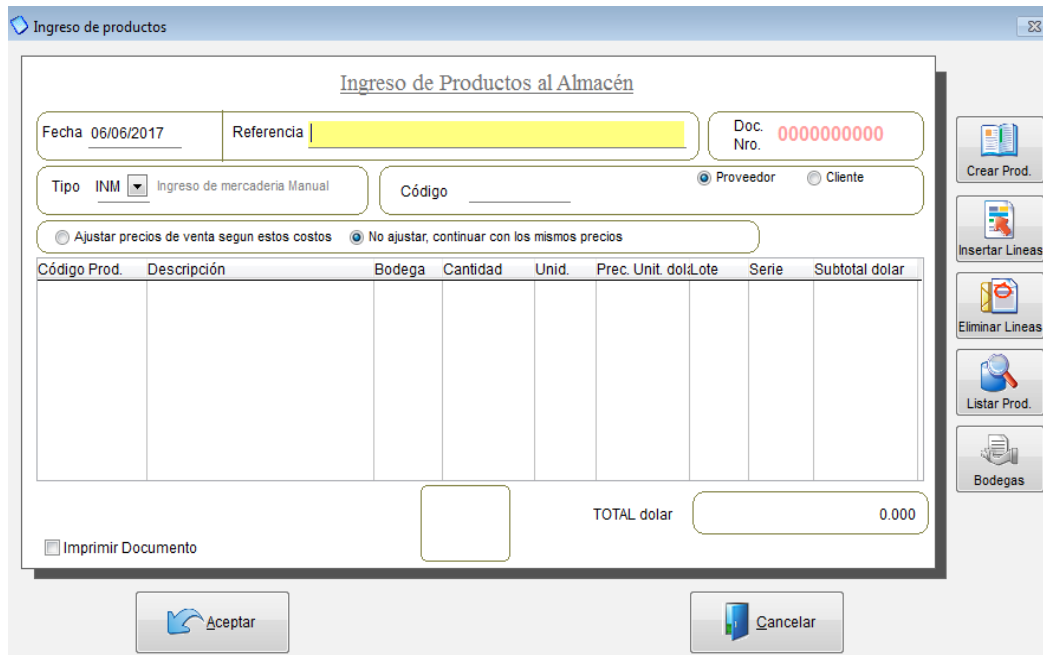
Ingreso de productos

Ingreso de Productos al Almacén

Fecha 06/06/2017

Referencia

Doc. Nro. 0000000000

Tipo INM Ingreso de mercaderia Manual

Código

Proveedor

Cliente

Ajustar precios de venta segun estos costos

No ajustar, continuar con los mismos precios

| Código Prod. | Descripción | Bodega | Cantidad | Unid. | Prec. Unit. dol | Lote | Serie | Subtotal dolar |
|---|---|---|---|---|---|---|---|---|

TOTAL dolar 0.000

Imprimir Documento

Crear Prod.

Insertar Lineas

Eliminar Lineas

Listar Prod.

Bodegas

Aceptar

Cancelar